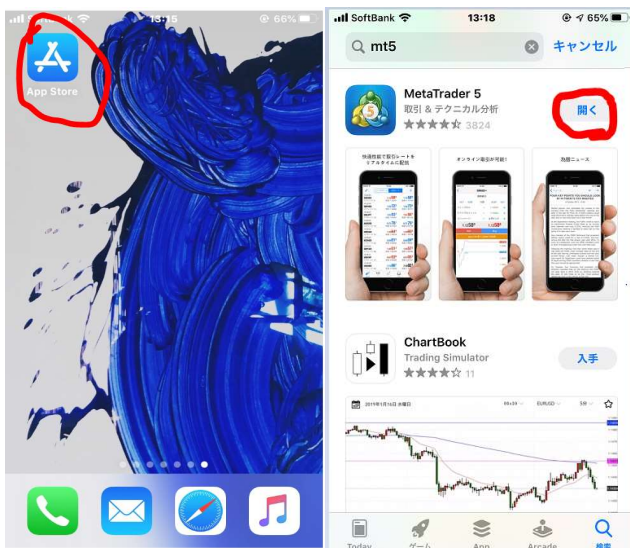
13:15
66%
App Store

SoftBank
13:18
65%
mt5
キャンセル
MetaTrader 5
取引 & テクニカル分析
3824
開く
オンライン取引が可能!
会社ニュース
ChartBook
Trading Simulator
11
入手
EURUSD
Today
ゲーム
App
Arcade
検索